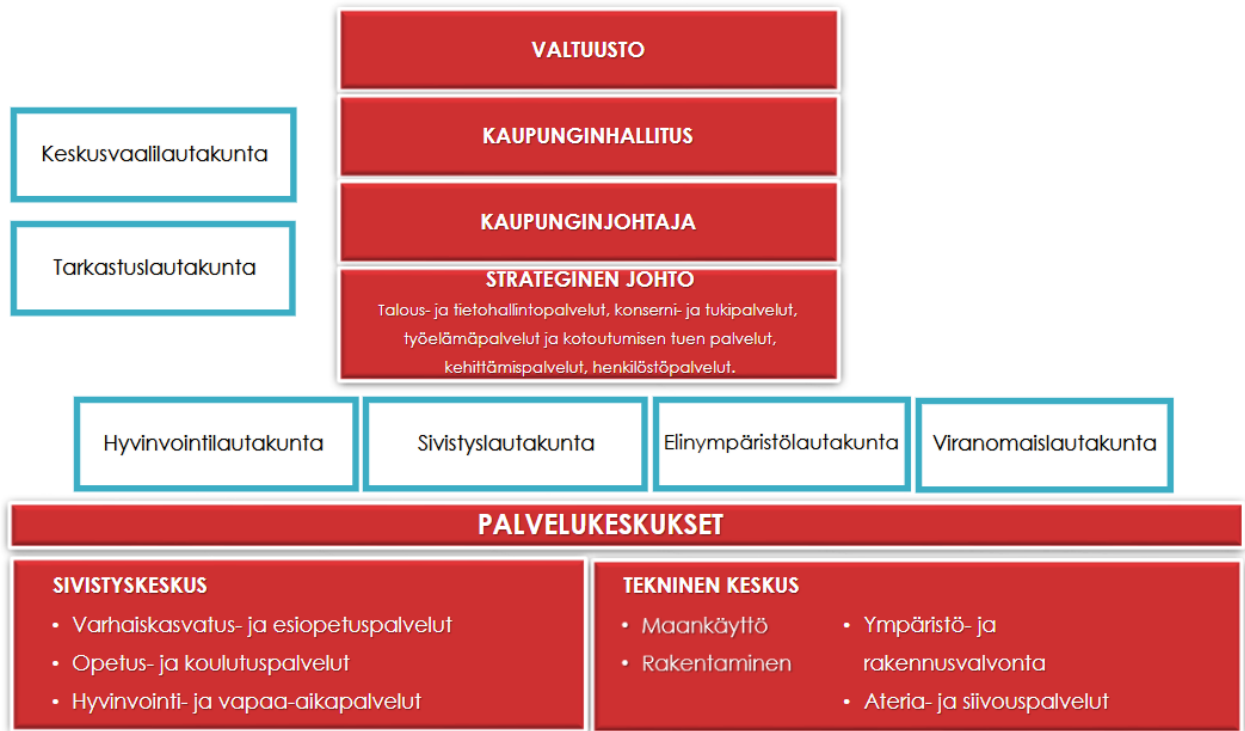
VALTUUSTO

KAUPUNGINHALLITUS

KAUPUNGINJOHTAJA

STRATEGINEN JOHTO
Talous- ja tietohallintopalvelut, konserni- ja tukipalvelut, työelämäpalvelut ja kotoutumisen tuen palvelut, kehittämispalvelut, henkilöstöpalvelut.

Keskusvaalilautakunta

Tarkastuslautakunta

Hyvinvointilautakunta

Sivistyslautakunta

Elinympäristölautakunta

Viranomaislautakunta

PALVELUKESKUKSET

SIVISTYSKESKUS
• Varhaiskasvatus- ja esiopetuspalvelut
• Opetus- ja koulutuspalvelut
• Hyvinvointi- ja vapaa-aikapalvelut

TEKNINEN KESKUS
• Maankäyttö
• Rakentaminen
• Ympäristö- ja rakennusvalvonta
• Ateria- ja siivouspalvelut